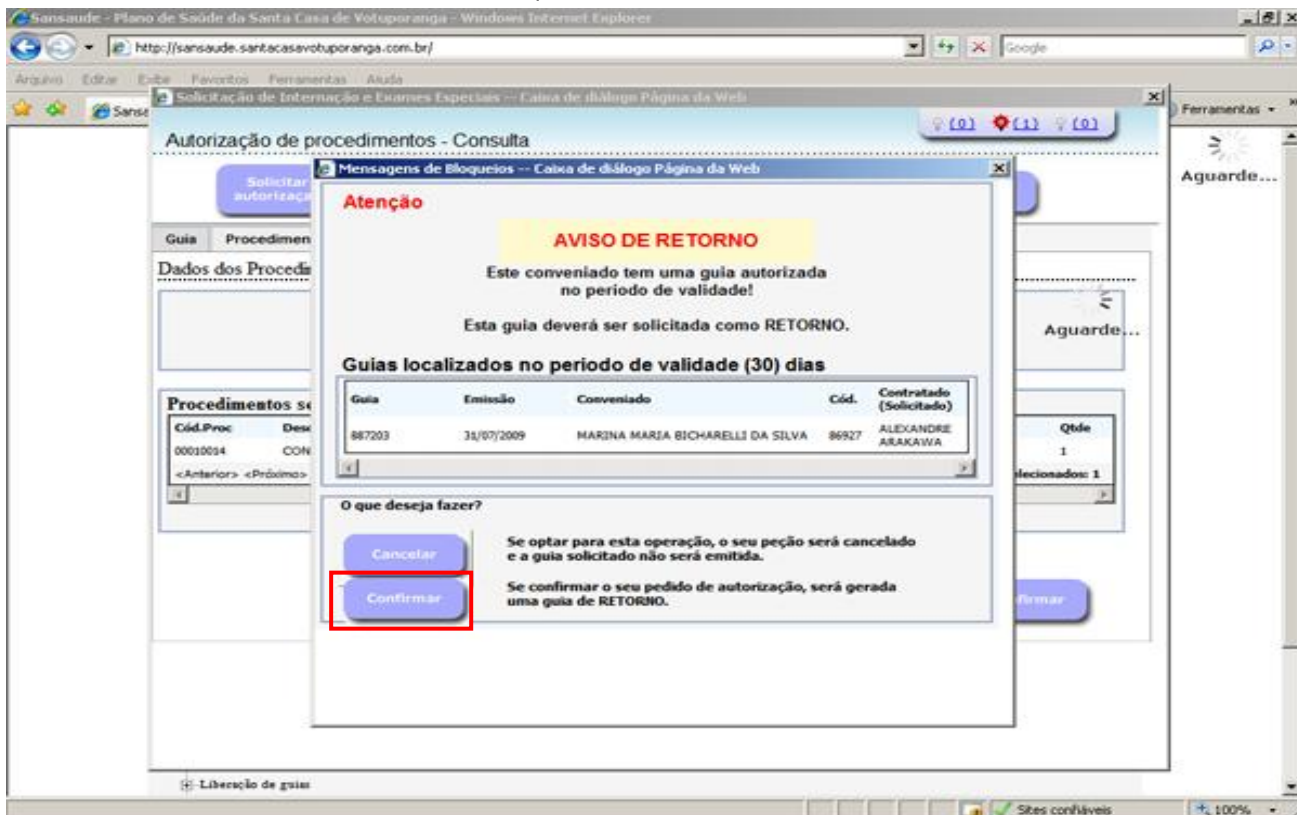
Sansaude - Plano de Saúde da Santa Casa de Votuporanga - Windows Internet Explorer

http://sansaude.santacasavotuporanga.com.br/

Google

Arquivo Editar Exibir Favoritos Ferramentas Ajuda

Sansa

Ferramentas

Aguarde...

Solicitação de Internação e Exames Especiais -- Caixa de diálogo Página da Web

(0) (1) (0)

Autorização de procedimentos - Consulta

Solicitar autorizaçã

Guia Procedimen

Dados dos Procedi

Aguarde...

Procedimentos se

| Cód.Proc | Desc |
|---|---|
| 00010014 | CON |

<Anterior> <Próximo>

Qtde

1

lecionados: 1

firmar

Mensagens de Bloqueios -- Caixa de diálogo Página da Web

Atenção

AVISO DE RETORNO

Este conveniado tem uma guia autorizada no periodo de validade!

Esta guia deverá ser solicitada como RETORNO.

Guias localizados no periodo de validade (30) dias

| Guia | Emissão | Conveniado | Cód. | Contratado (Solicitado) |
|---|---|---|---|---|
| 887203 | 31/07/2009 | MARINA MARIA BICHARELLI DA SILVA | 86927 | ALEXANDRE ARAKAWA |

O que deseja fazer?

Cancelar

Se optar para esta operação, o seu peção será cancelado e a guia solicitado não será emitida.

Confirmar

Se confirmar o seu pedido de autorização, será gerada uma guia de RETORNO.

Liberação de guias

Sites confiáveis

100%